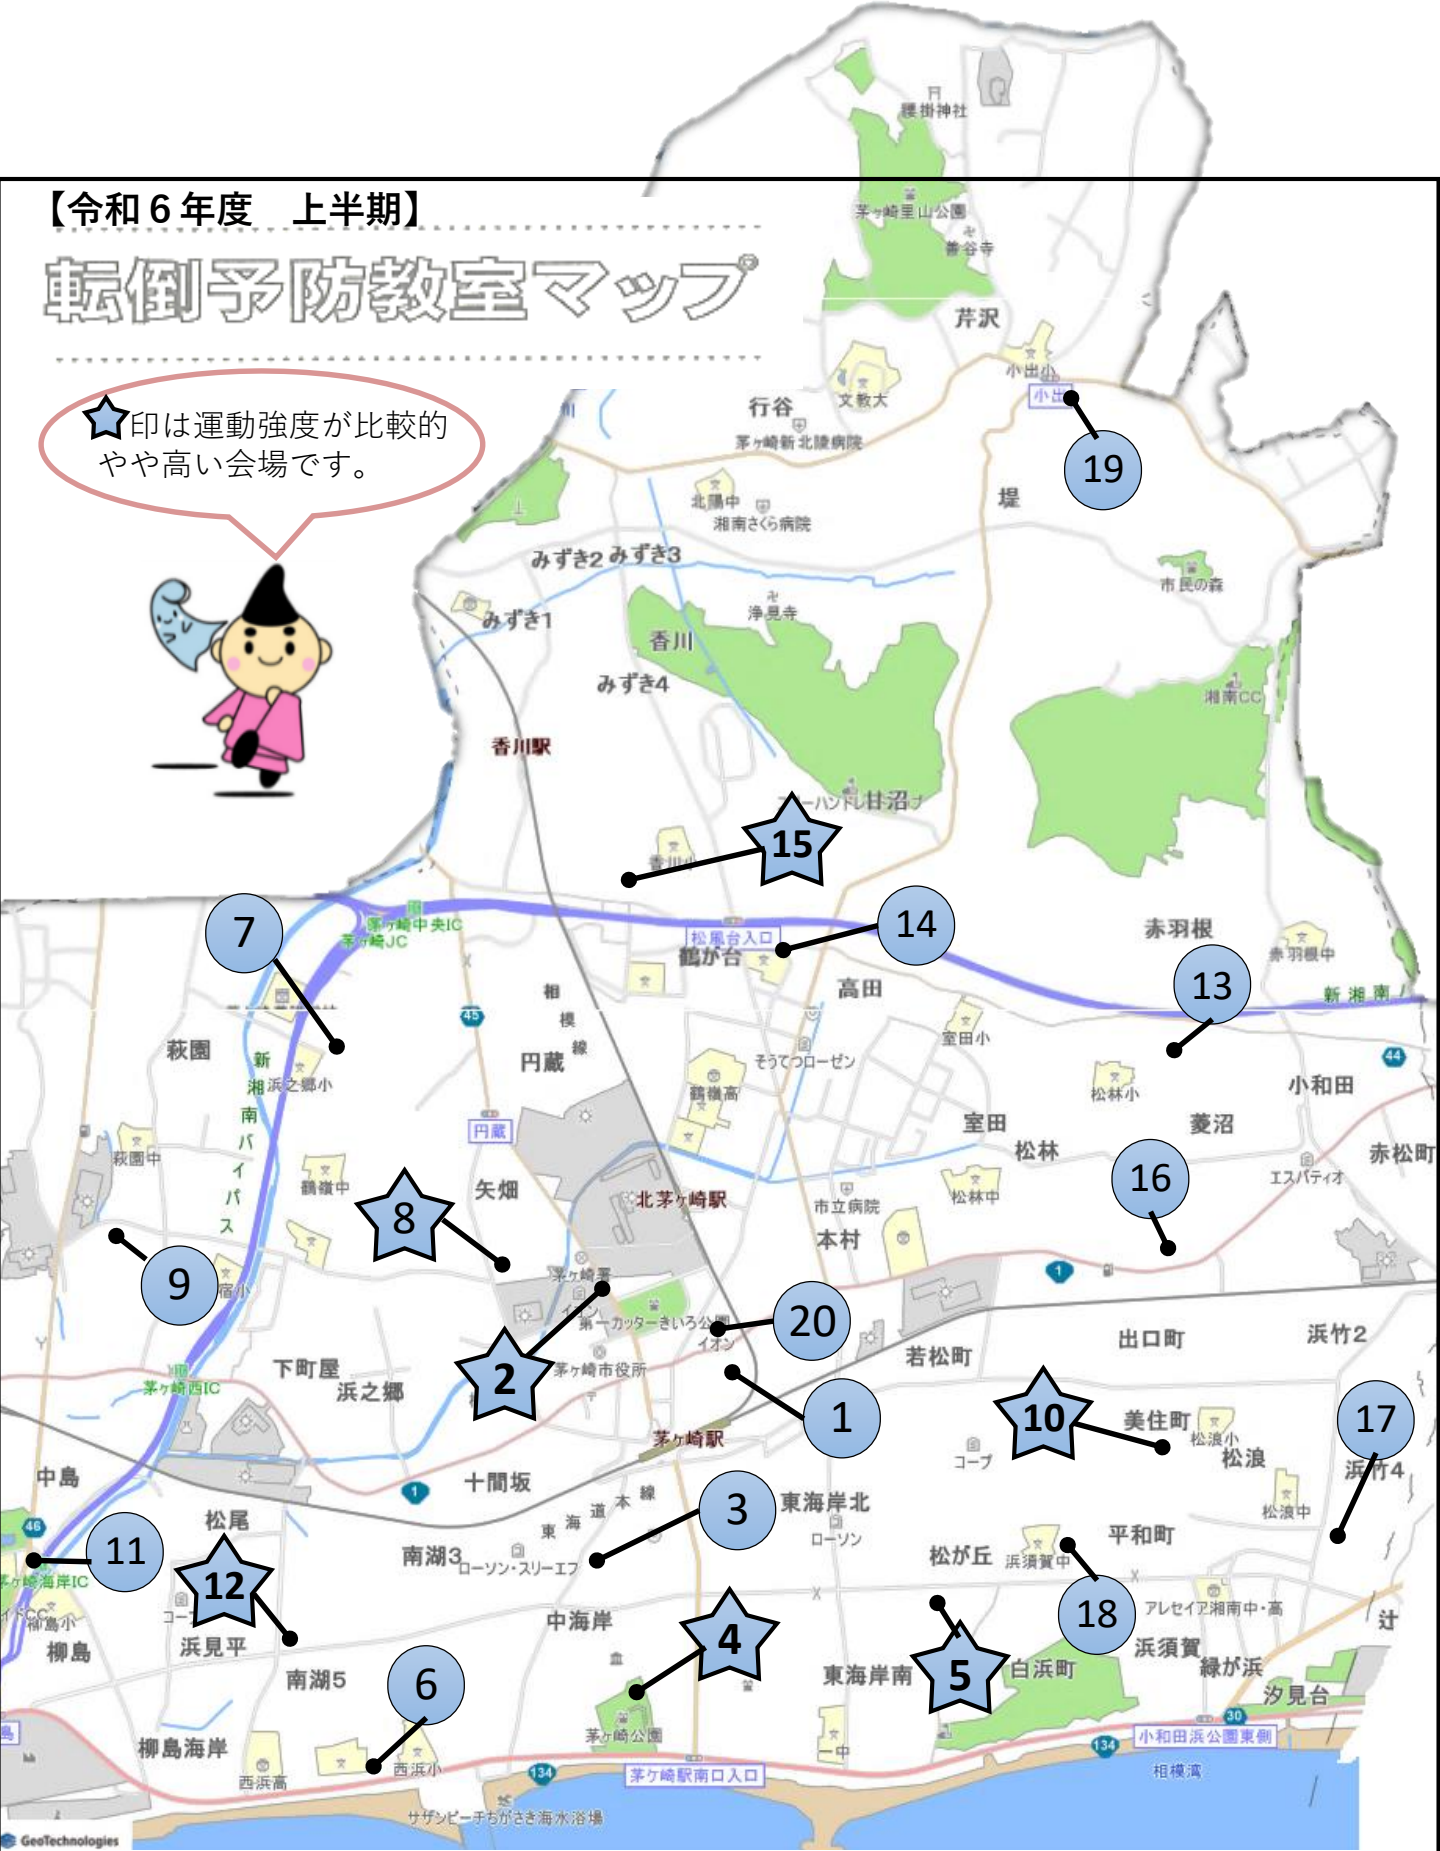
【令和６年度　上半期】

転倒予防教室マップ

☆印は運動強度が比較的やや高い会場です。

腰掛神社
茅ヶ崎里山公園
善谷寺
芹沢
小出小
文教大
行谷
茅ヶ崎新北陵病院
19
堤
北陽中
湘南さくら病院
市民の森
みずき2
みずき3
みずき1
浄見寺
香川
みずき4
湘南CC
香川駅
スリーハンドレッド甘沼
15
香川小
茅ヶ崎中央IC
茅ヶ崎JC
7
松風台入口
14
鶴が台
赤羽根
赤羽根中
13
新湘南
高田
相模線
室田小
萩園
新湘南バイパス
浜之郷小
円蔵
そうてつローゼン
松林小
小和田
鶴嶺高
萩園中
円蔵
室田
菱沼
鶴嶺中
矢畑
松林
16
エスパティオ
赤松町
8
北茅ヶ崎駅
市立病院
松林中
本村
9
茅ヶ崎署
イオン
第一カッターきいろ公園
20
若松町
出口町
浜竹2
茅ヶ崎西IC
下町屋
浜之郷
2
茅ヶ崎市役所
1
10
美住町
松浪小
松浪
17
茅ヶ崎駅
コープ
浜竹4
中島
十間坂
東海道本線
東海岸北
3
松浪中
松尾
平和町
11
南湖3
ローソン・スリーエフ
ローソン
松が丘
浜須賀中
茅ヶ崎海岸IC
12
18
アレセイア湘南中・高
柳島小
中海岸
辻
柳島
浜見平
4
浜須賀
南湖5
6
東海岸南
5
白浜町
緑が浜
汐見台
茅ヶ崎公園
一中
小和田浜公園東側
柳島海岸
西浜高
西浜小
134
茅ヶ崎駅南口入口
相模湾
サザンビーチちがさき海水浴場
GeoTechnologies